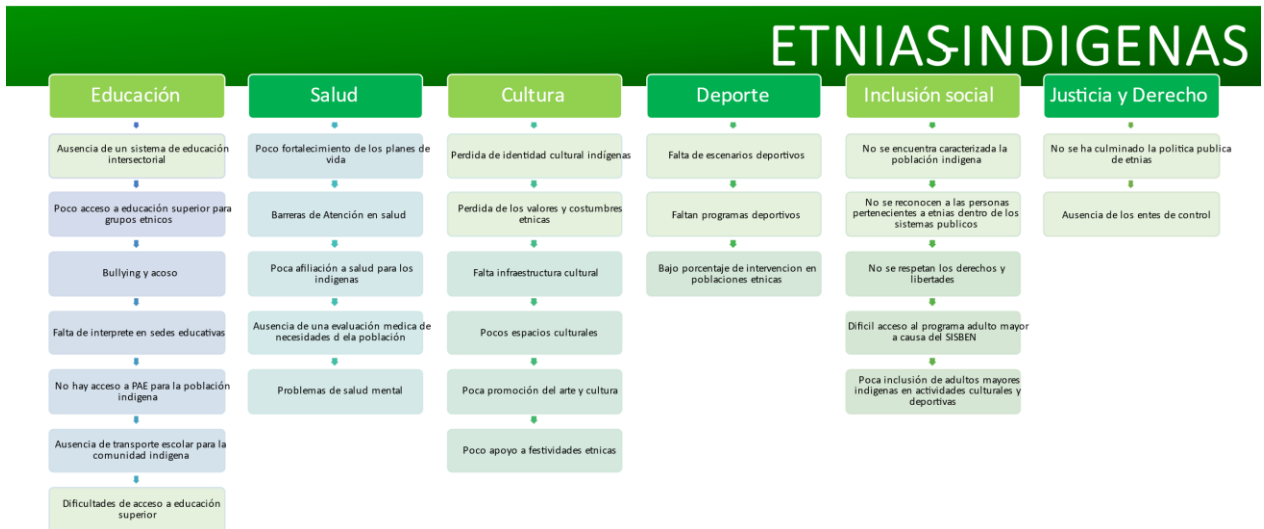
ETNIAS-INDIGENAS

Educación

Ausencia de un sistema de educación intersectorial

Poco acceso a educación superior para grupos etnicos

Bullying y acoso

Falta de interprete en sedes educativas

No hay acceso a PAE para la población indigena

Ausencia de transporte escolar para la comunidad indigena

Dificultades de acceso a educación superior

Salud

Poco fortalecimiento de los planes de vida

Barreras de Atención en salud

Poca afiliación a salud para los indigenas

Ausencia de una evaluación medica de necesidades d ela población

Problemas de salud mental

Cultura

Perdida de identidad cultural indígenas

Perdida de los valores y costumbres etnicas

Falta infraestructura cultural

Pocos espacios culturales

Poca promoción del arte y cultura

Poco apoyo a festividades etnicas

Deporte

Falta de escenarios deportivos

Faltan programas deportivos

Bajo porcentaje de intervencion en poblaciones etnicas

Inclusión social

No se encuentra caracterizada la población indigena

No se reconocen a las personas pertenecientes a etnias dentro de los sistemas publicos

No se respetan los derechos y libertades

Dificil acceso al programa adulto mayor a causa del SISBEN

Poca inclusión de adultos mayores indigenas en actividades culturales y deportivas

Justicia y Derecho

No se ha culminado la politica publica de etnias

Ausencia de los entes de control